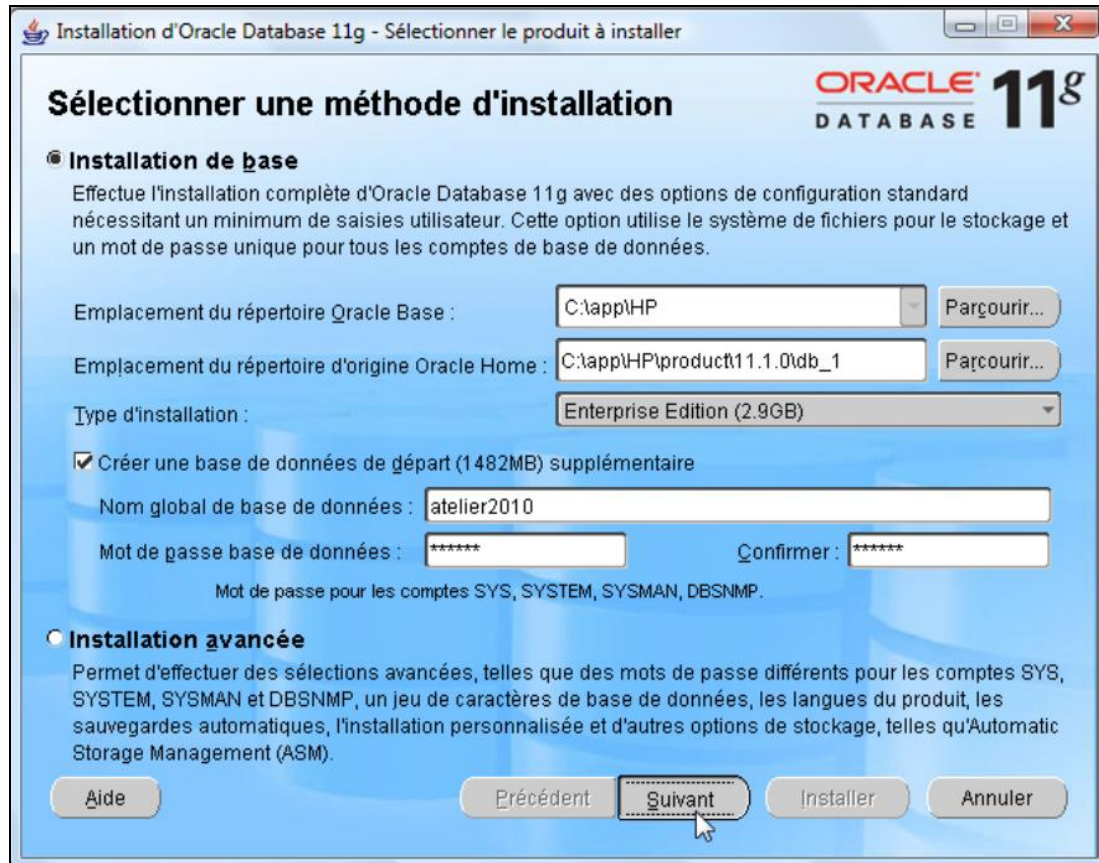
Installation d'Oracle Database 11g - Sélectionner le produit à installer

Sélectionner une méthode d'installation

ORACLE DATABASE 11g

Installation de base

Effectue l'installation complète d'Oracle Database 11g avec des options de configuration standard nécessitant un minimum de saisies utilisateur. Cette option utilise le système de fichiers pour le stockage et un mot de passe unique pour tous les comptes de base de données.

Emplacement du répertoire Oracle Base : C:\app\HP Parcourir...

Emplacement du répertoire d'origine Oracle Home : C:\app\HP\product\11.1.0\db_1 Parcourir...

Type d'installation : Enterprise Edition (2.9GB)

Créer une base de données de départ (1482MB) supplémentaire

Nom global de base de données : atelier2010

Mot de passe base de données : ****** Confirmer : ******

Mot de passe pour les comptes SYS, SYSTEM, SYSMAN, DBSNMP.

Installation avancée

Permet d'effectuer des sélections avancées, telles que des mots de passe différents pour les comptes SYS, SYSTEM, SYSMAN et DBSNMP, un jeu de caractères de base de données, les langues du produit, les sauvegardes automatiques, l'installation personnalisée et d'autres options de stockage, telles qu'Automatic Storage Management (ASM).

Aide Précédent Suivant Installer Annuler